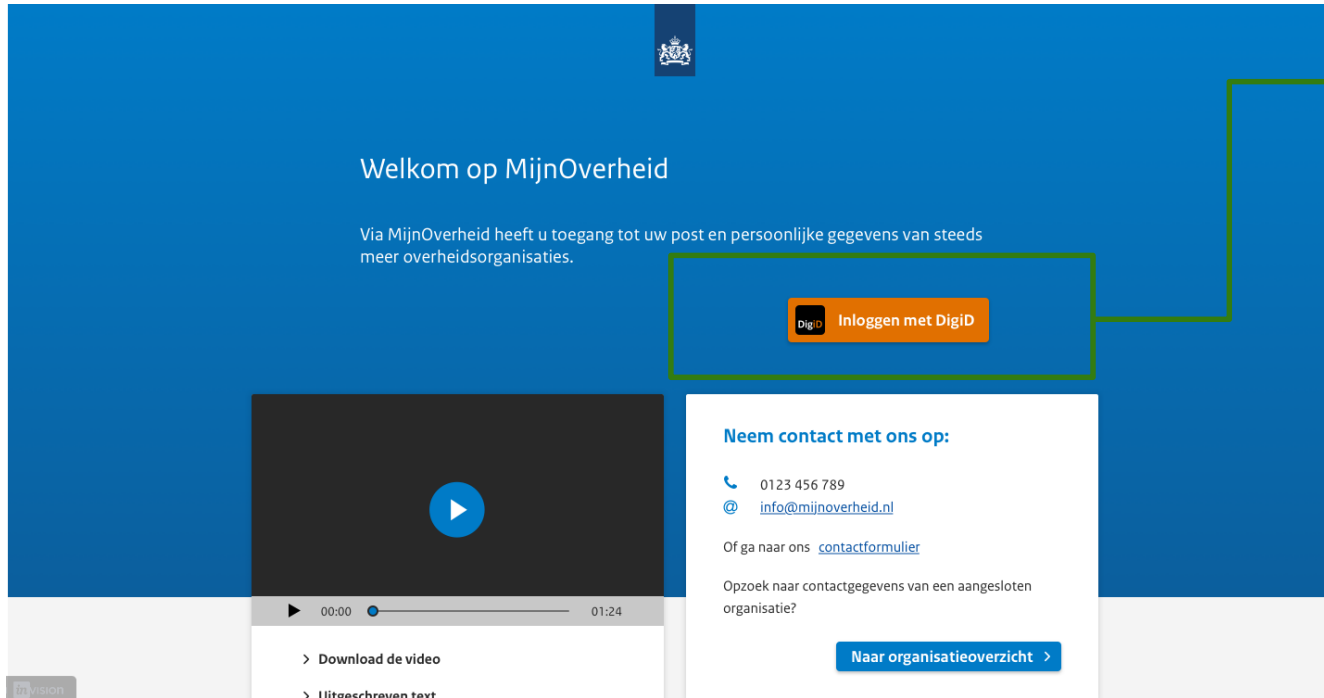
Welkom op MijnOverheid

Via MijnOverheid heeft u toegang tot uw post en persoonlijke gegevens van steeds meer overheidsorganisaties.

DigiD Inloggen met DigiD

00:00 01:24

Download de video

Uitgeschreven text

Neem contact met ons op:

0123 456 789
@ info@mijnoverheid.nl

Of ga naar ons contactformulier

Opzoek naar contactgegevens van een aangesloten organisatie?

Naar organisatieoverzicht

invision